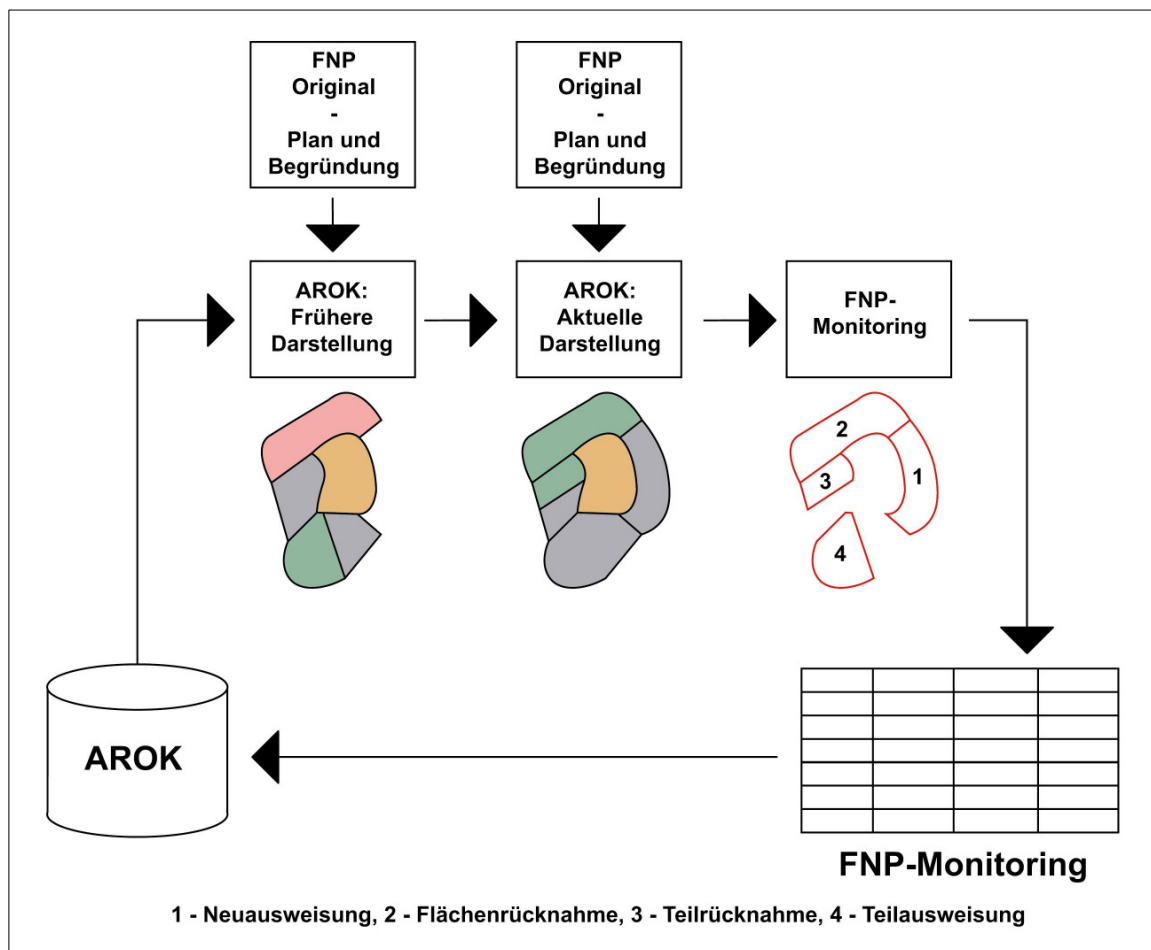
FNP
Original
-
Plan und
Begründung

FNP
Original
-
Plan und
Begründung

AROK:
Frühere
Darstellung

AROK:
Aktuelle
Darstellung

FNP-
Monitoring

2
3
1
4

AROK

FNP-Monitoring

1 - Neuausweisung, 2 - Flächenrücknahme, 3 - Teilrücknahme, 4 - Teilausweisung